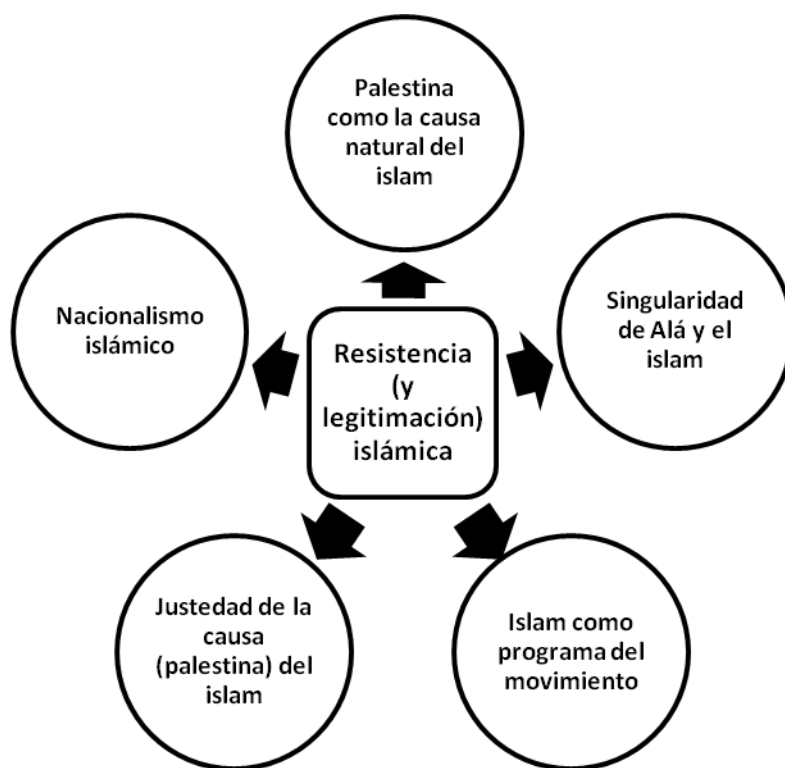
Palestina como la causa natural del islam

Nacionalismo islámico

Resistencia (y legitimación) islámica

Singularidad de Alá y el islam

Justedad de la causa (palestina) del islam

Islam como programa del movimiento